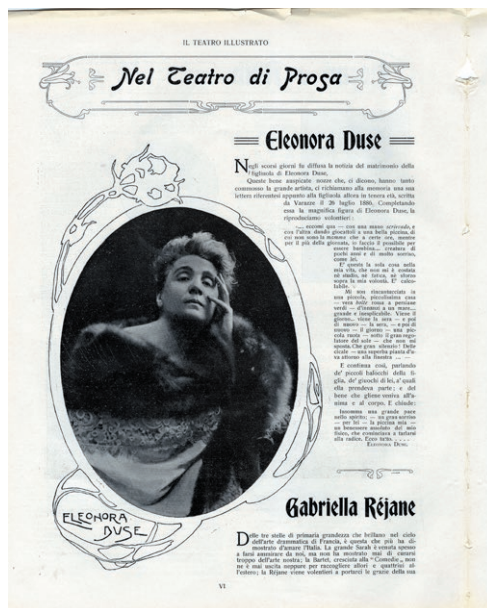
IL TEATRO ILLUSTRATO

Nel Teatro di Prosa

Eleonora Duse

Negli scorsi giorni fu diffusa la notizia del matrimonio della figliuola di Eleonora Duse.

Queste bene auspicate nozze che, si dicono, hanno tanto commosso la grande artista, ci richiamano alla memoria una sua lettera riferentesi appunto alla figliuola allora in tenera età, scritta da Varazze il 26 luglio 1886. Completando essa la magnifica figura di Eleonora Duse, la riproduciamo volentieri:

«... eccomi qua — con una mano scrivendo, e con l'altra dando giocattoli a mia bella piccina, di cui non sono la mamma che a certe ore, perchè per il più della giornata, io faccio il possibile per essere bambina... creatura di pochi anni e di molto sorriso, come lei.

E' questa la sola cosa nella mia vita, che non mi è costata nè studio, nè fatica, nè sforzo sopra la mia volontà. E' calcolabile.

Mi sono rincontentata in una piccola, piccolissima casa — vera finta come a persone verdi — d'intorno a un mare... grande e tranquillo. Viene il giorno... viene la sera — e poi di nuovo — la sera, — e poi di nuovo — il giorno — una piccola notte — sotto il grande fulgore del sole — che non mi spunta. Che gran silenzio! Delle cicale — una superba pianta d'uva attorno alla finestra ... »

E continua così, parlando de' piccoli balocchi della figlia, de' giuochi di lei, a' quali ella prendeva parte; e del bene che gliene veniva all'anima e al corpo. E chiude:

Insomma una grande pace nello spirito — un gran sorriso — per lei — la piccina mia — un benessere assoluto del mio fisico, che continuano a turbare alla radice. Ecco tutto...

ELEONORA DUSE.

ELEONORA DUSE

Gabriella Réjane

Delle tre stelle di primaria grandezza che brillano nel cielo dell'arte drammatica di Francia, è questa che più ha dimostrato d'amare l'Italia. La grande Sarah è venuta spesso a farsi ammirare da noi, ma non ha mostrato mai di curarsi troppo dell'arte nostra; la Bartet, cresciuta alla "Comédie", non se è mai uscita neppure per raccogliere allori e quattrini all'estero; la Réjane viene volentieri a portarci le grazie della sua

VI